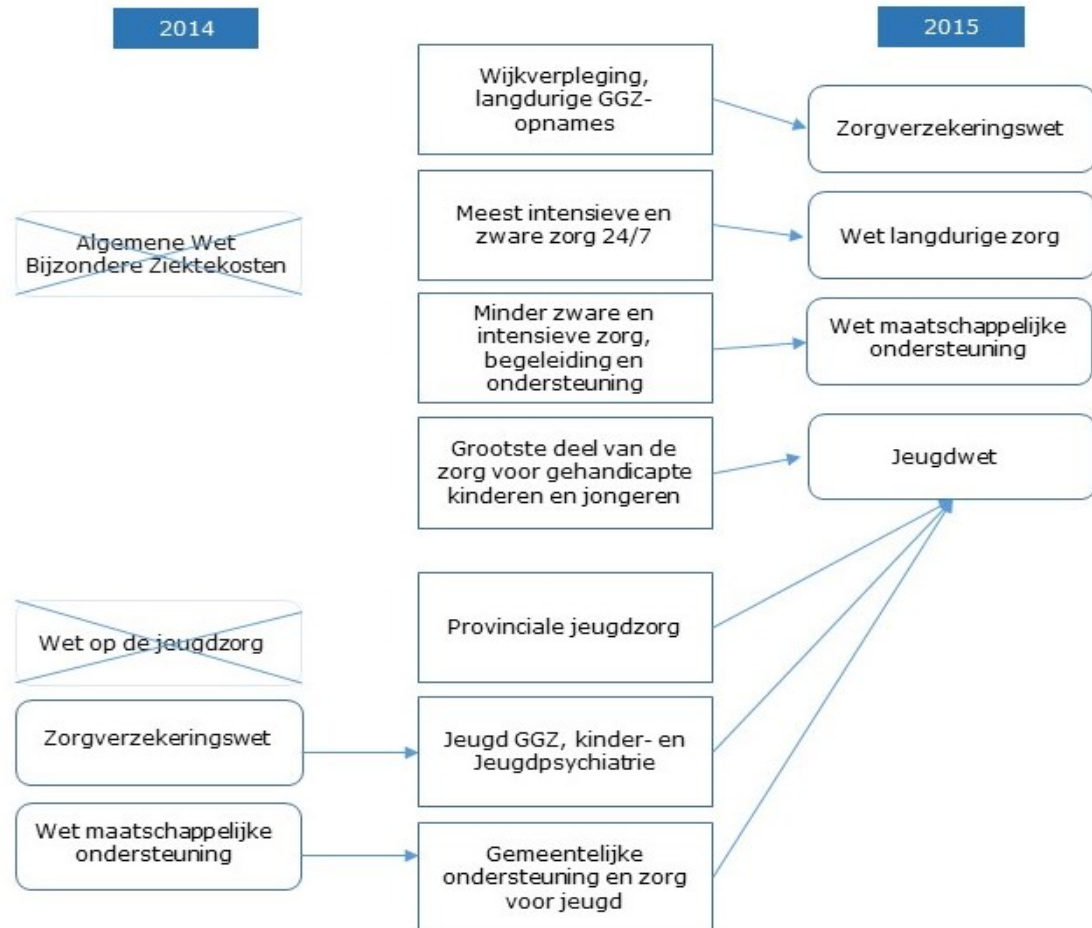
2014

2015

Wijkverpleging, langdurige GGZ-opnames

Zorgverzekeringswet

Algemene Wet Bijzondere Ziektekosten

Meest intensieve en zware zorg 24/7

Wet langdurige zorg

Minder zware en intensieve zorg, begeleiding en ondersteuning

Wet maatschappelijke ondersteuning

Grootste deel van de zorg voor gehandicapte kinderen en jongeren

Jeugdwet

Wet op de jeugdzorg

Provinciale jeugdzorg

Zorgverzekeringswet

Jeugd GGZ, kinder- en Jeugdpsychiatrie

Wet maatschappelijke ondersteuning

Gemeentelijke ondersteuning en zorg voor jeugd